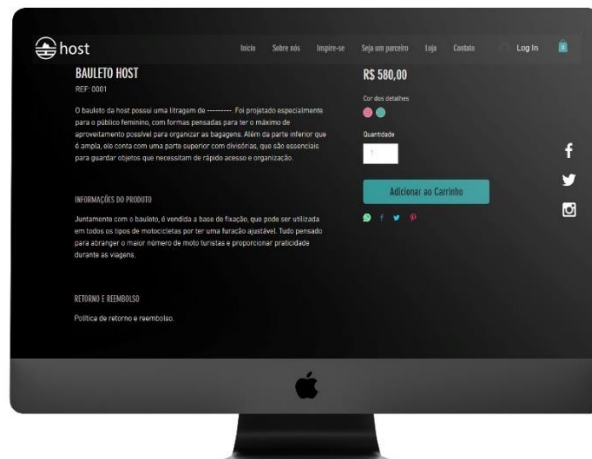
host

Início Sobre nós Inspire-se Seja um parceiro Loja Contato Log In 0

BAULETO HOST
REF: 0001

O bauleto da host possui uma litragem de --------- Foi projetado especialmente para o público feminino, com formas pensadas para ter o máximo de aproveitamento possível para organizar as bagagens. Além da parte inferior que é ampla, ele conta com uma parte superior com divisórias, que são essenciais para guardar objetos que necessitam de rápido acesso e organização.

INFORMAÇÕES DO PRODUTO

Juntamente com o bauleto, é vendida a base de fixação, que pode ser utilizada em todos os tipos de motocicletas por ter uma furação ajustável. Tudo pensado para abranger o maior número de moto turistas e proporcionar praticidade durante as viagens.

RETORNO E REEMBOLSO

Política de retorno e reembolso.

R$ 580,00

Cor dos detalhes

Quantidade

1

Adicionar ao Carrinho